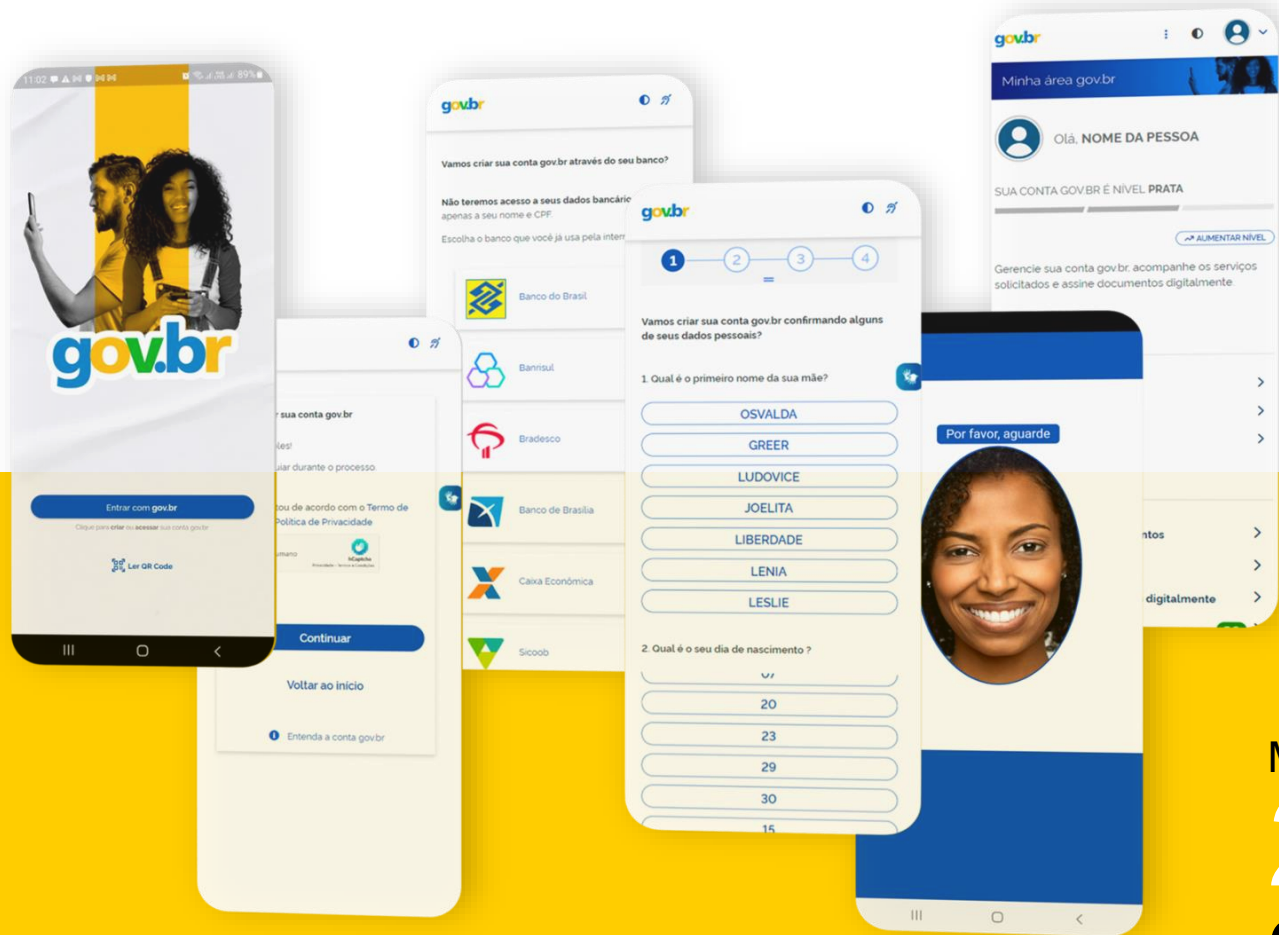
11:02 89%

gov.br

Entrar com gov.br

Clique para criar ou acessar sua conta gov.br

Ler QR Code

r sua conta gov.br

les!

uiar durante o processo

tou de acordo com o Termo de Política de Privacidade

umano

hCaptcha

Continuar

Voltar ao início

Entenda a conta gov.br

gov.br

Vamos criar sua conta gov.br através do seu banco?

Não teremos acesso a seus dados bancário apenas a seu nome e CPF.

Escolha o banco que você já usa pela inter

Banco do Brasil

Banrisul

Bradesco

Banco de Brasília

Caixa Econômica

Sicoob

gov.br

1 2 3 4

Vamos criar sua conta gov.br confirmando alguns de seus dados pessoais?

1. Qual é o primeiro nome da sua mãe?

OSVALDA

GREER

LUDOVICE

JOELITA

LIBERDADE

LENIA

LESLIE

2. Qual é o seu dia de nascimento ?

07

20

23

29

30

15

Por favor, aguarde

gov.br

Minha área gov.br

Olá, NOME DA PESSOA

SUA CONTA GOV.BR É NÍVEL PRATA

AUMENTAR NÍVEL

Gerencie sua conta gov.br, acompanhe os serviços solicitados e assine documentos digitalmente.

ntos

digitalmente

M